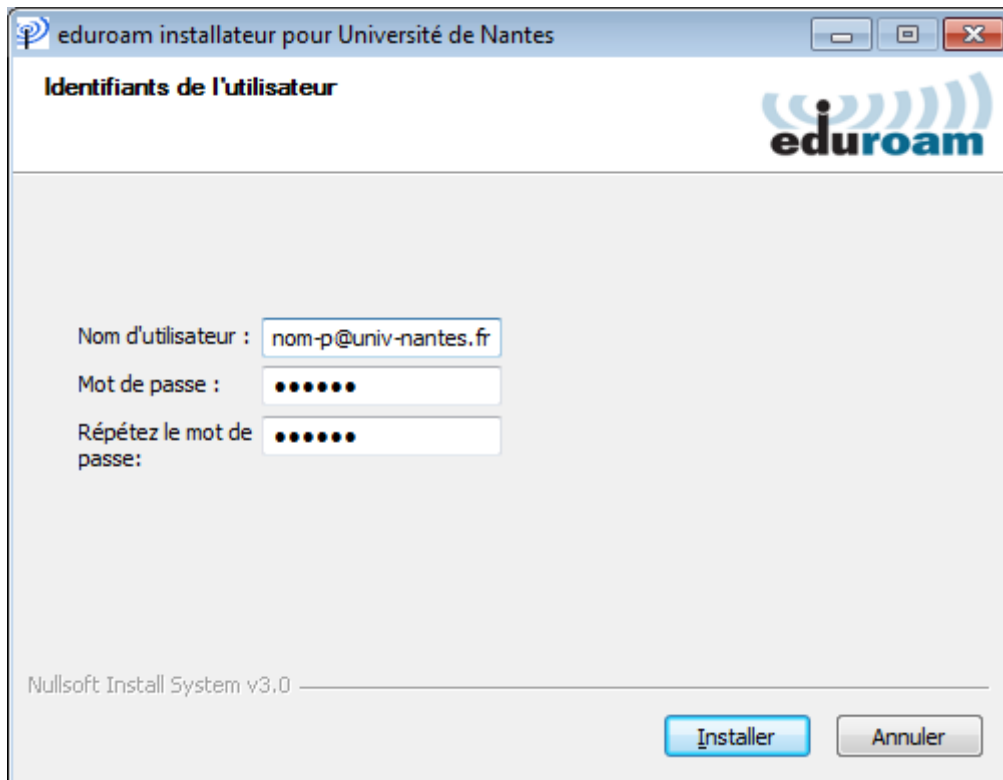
eduroam installateur pour Université de Nantes

Identifiants de l'utilisateur

eduroam

Nom d'utilisateur : nom-p@univ-nantes.fr

Mot de passe : ••••••

Répétez le mot de passe: ••••••

Nullsoft Install System v3.0

Installer

Annuler